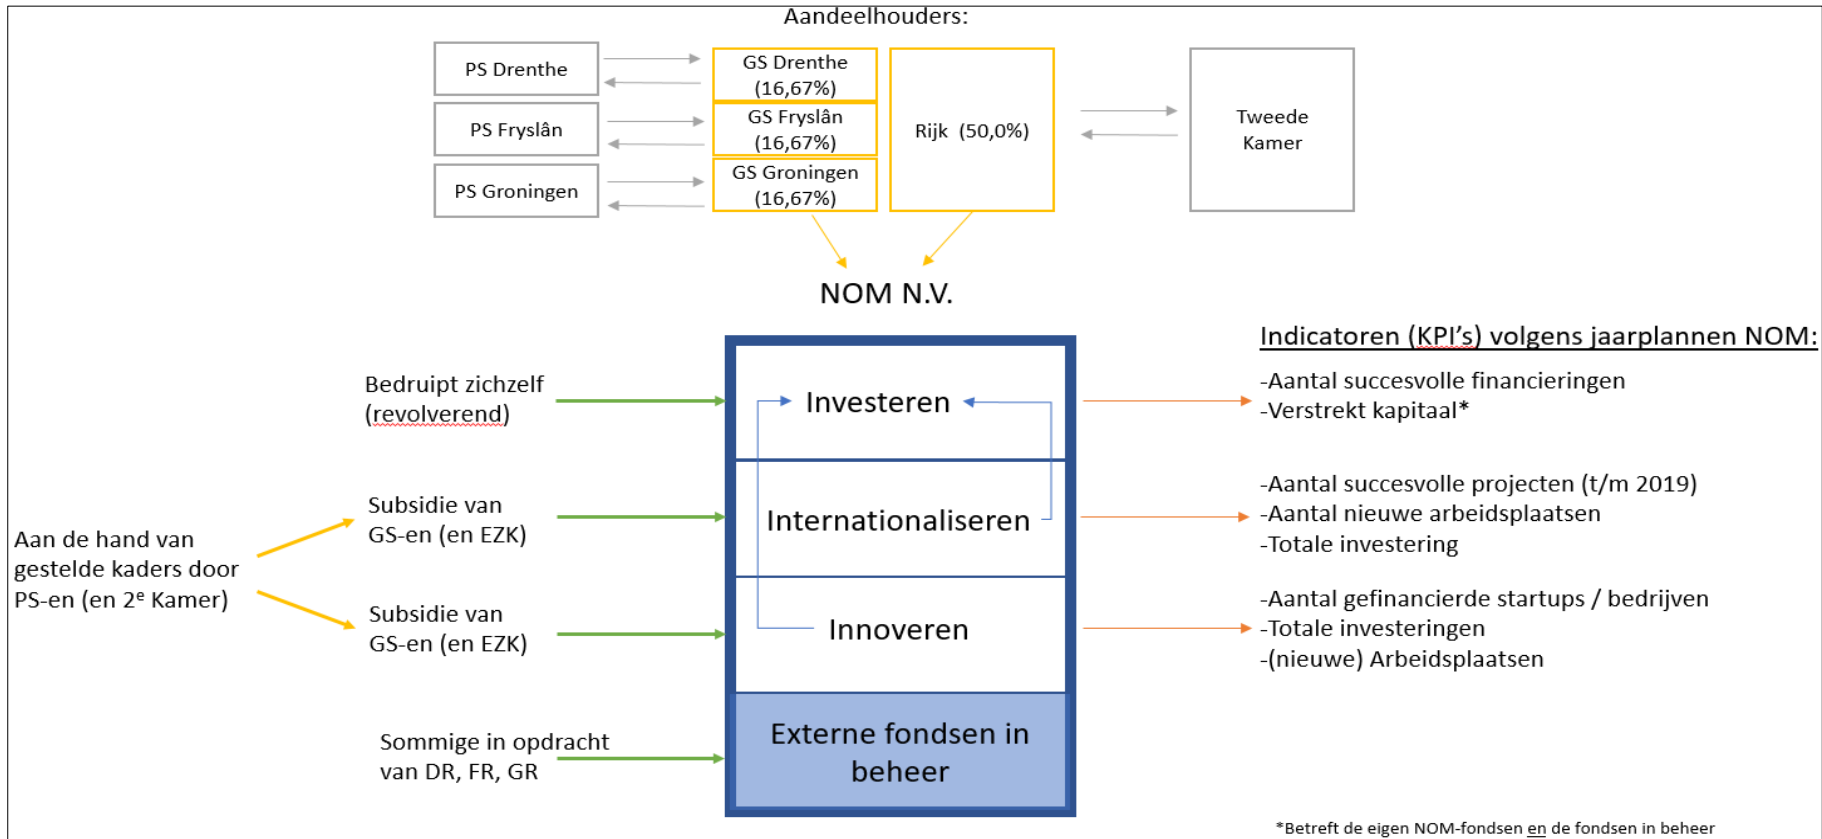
Aandeelhouders:

PS Drenthe

PS Fryslân

PS Groningen

GS Drenthe (16,67%)

GS Fryslân (16,67%)

GS Groningen (16,67%)

Rijk (50,0%)

Tweede Kamer

NOM N.V.

Bedruipt zichzelf (revolverend)

Aan de hand van gestelde kaders door PS-en (en 2$^{e}$ Kamer)

Subsidie van GS-en (en EZK)

Subsidie van GS-en (en EZK)

Sommige in opdracht van DR, FR, GR

Investeren

Internationaliseren

Innoveren

Externe fondsen in beheer

Indicatoren (KPI's) volgens jaarplannen NOM:

-Aantal succesvolle financieringen
-Verstrekt kapitaal*

-Aantal succesvolle projecten (t/m 2019)
-Aantal nieuwe arbeidsplaatsen
-Totale investering

-Aantal gefinancierde startups / bedrijven
-Totale investeringen
-(nieuwe) Arbeidsplaatsen

*Betreft de eigen NOM-fondsen en de fondsen in beheer